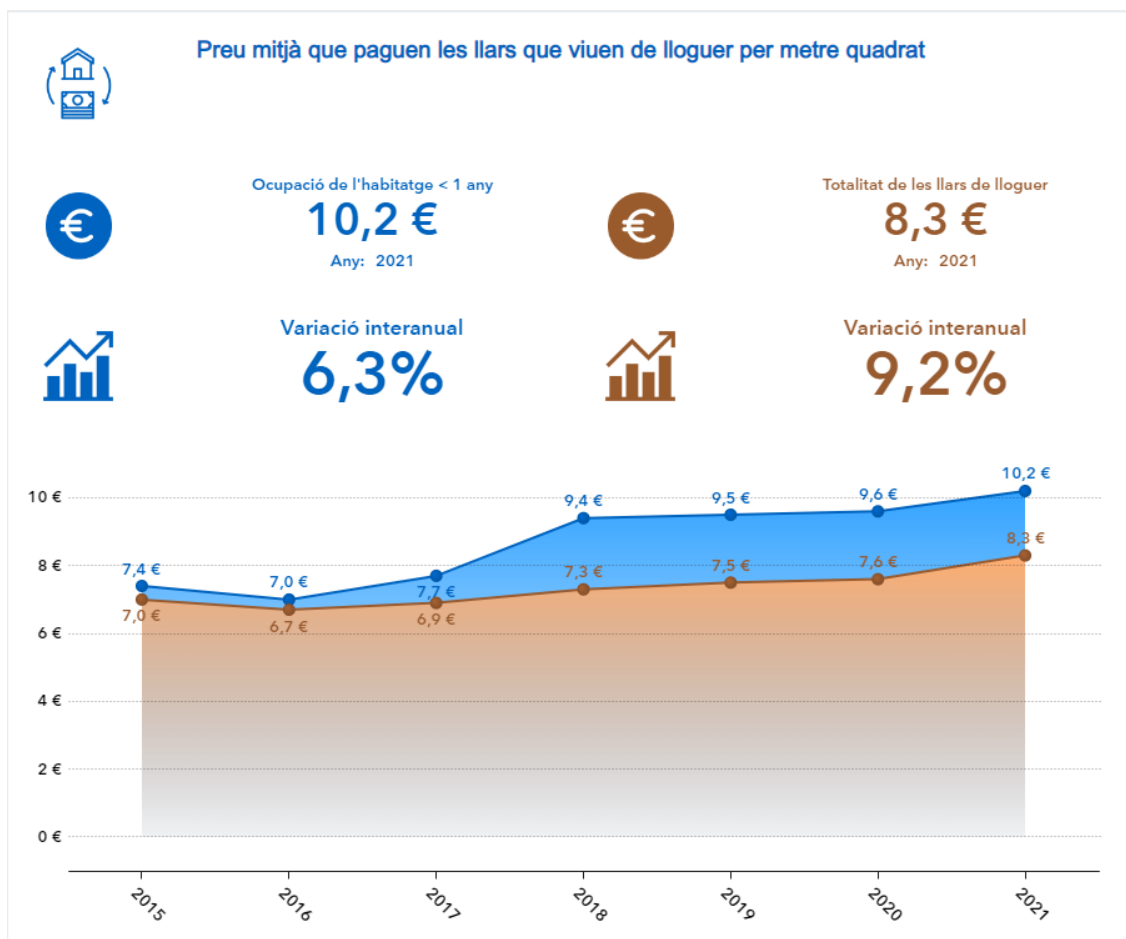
Preu mitjà que paguen les llars que viuen de lloguer per metre quadrat

Ocupació de l'habitatge < 1 any
10,2 €
Any: 2021

Totalitat de les llars de lloguer
8,3 €
Any: 2021

Variació interanual
6,3%

Variació interanual
9,2%

10 €
8 €
6 €
4 €
2 €
0 €

7,4 €
7,0 €
7,7 €
9,4 €
9,5 €
9,6 €
10,2 €

7,0 €
6,7 €
6,9 €
7,3 €
7,5 €
7,6 €
8,3 €

2015
2016
2017
2018
2019
2020
2021